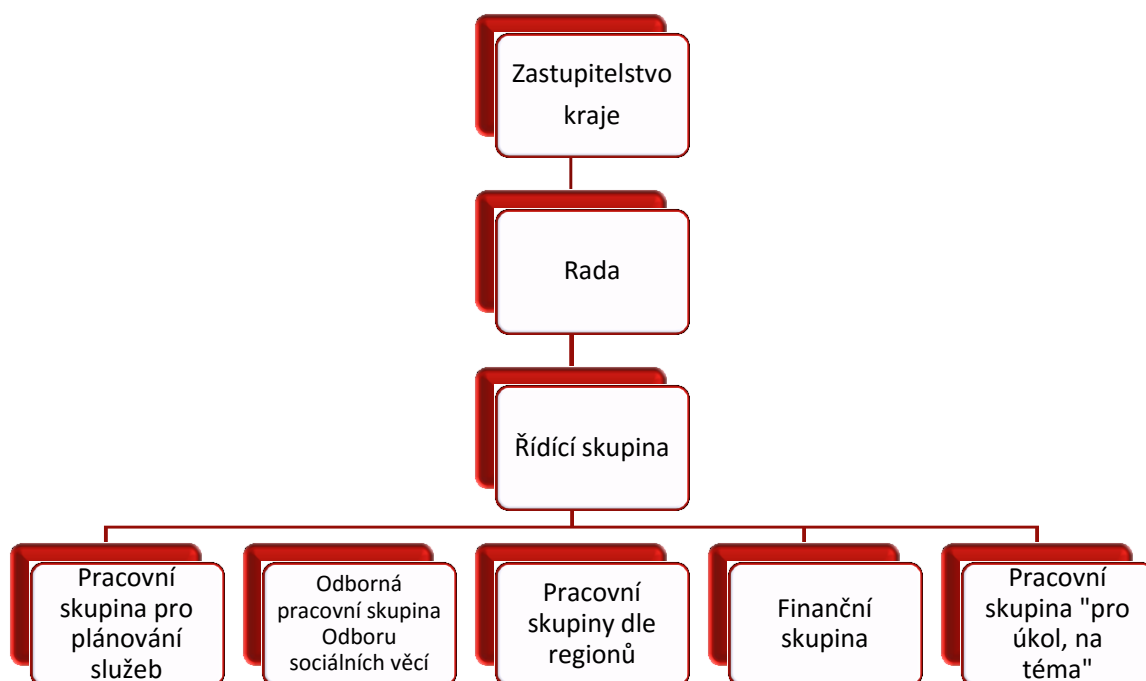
Zastupitelstvo kraje

Rada

Řídící skupina

Pracovní skupina pro plánování služeb

Odborná pracovní skupina Odboru sociálních věcí

Pracovní skupiny dle regionů

Finanční skupina

Pracovní skupina "pro úkol, na téma"